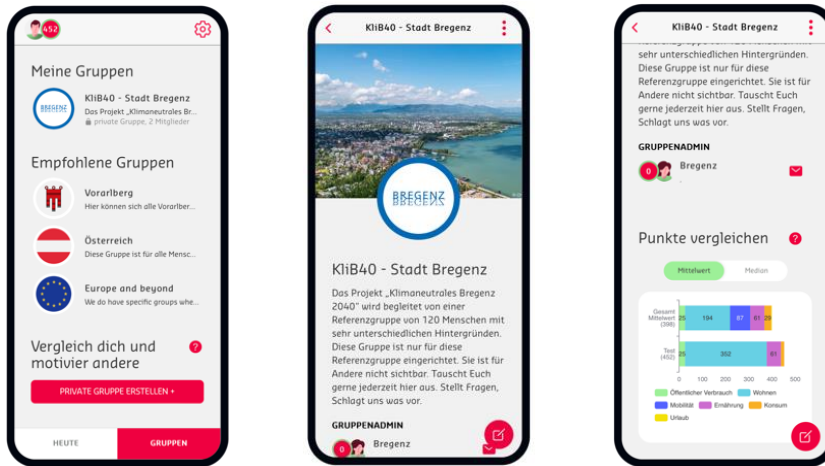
452

Meine Gruppen

BREGENZ

KliB40 - Stadt Bregenz

Das Projekt „Klimaneutrales Br...

private Gruppe, 2 Mitglieder

Empfohlene Gruppen

Vorarlberg

Hier können sich alle Vorarlber...

Österreich

Diese Gruppe ist für alle Mensc...

Europe and beyond

We do have specific groups whe...

Vergleich dich und motivier andere

?

PRIVATE GRUPPE ERSTELLEN +

HEUTE

GRUPPEN

KliB40 - Stadt Bregenz

BREGENZ

KliB40 - Stadt Bregenz

Das Projekt „Klimaneutrales Bregenz 2040" wird begleitet von einer Referenzgruppe von 120 Menschen mit sehr unterschiedlichen Hintergründen. Diese Gruppe ist nur für diese Referenzgruppe eingerichtet. Sie ist für Andere nicht sichtbar. Tauscht Euch gerne jederzeit hier aus. Stellt Fragen, Schlagt uns was vor.

GRUPPENADMIN

0

Bregenz

KliB40 - Stadt Bregenz

sehr unterschiedlichen Hintergründen. Diese Gruppe ist nur für diese Referenzgruppe eingerichtet. Sie ist für Andere nicht sichtbar. Tauscht Euch gerne jederzeit hier aus. Stellt Fragen, Schlagt uns was vor.

GRUPPENADMIN

0

Bregenz

Punkte vergleichen

?

Mittelwert

Median

Gesamt Mittelwert (398)

25

184

87

61

29

Test (452)

25

352

61

0

100

200

300

400

500

Öffentlicher Verbrauch

Wohnen

Mobilität

Ernährung

Konsum

Urlaub